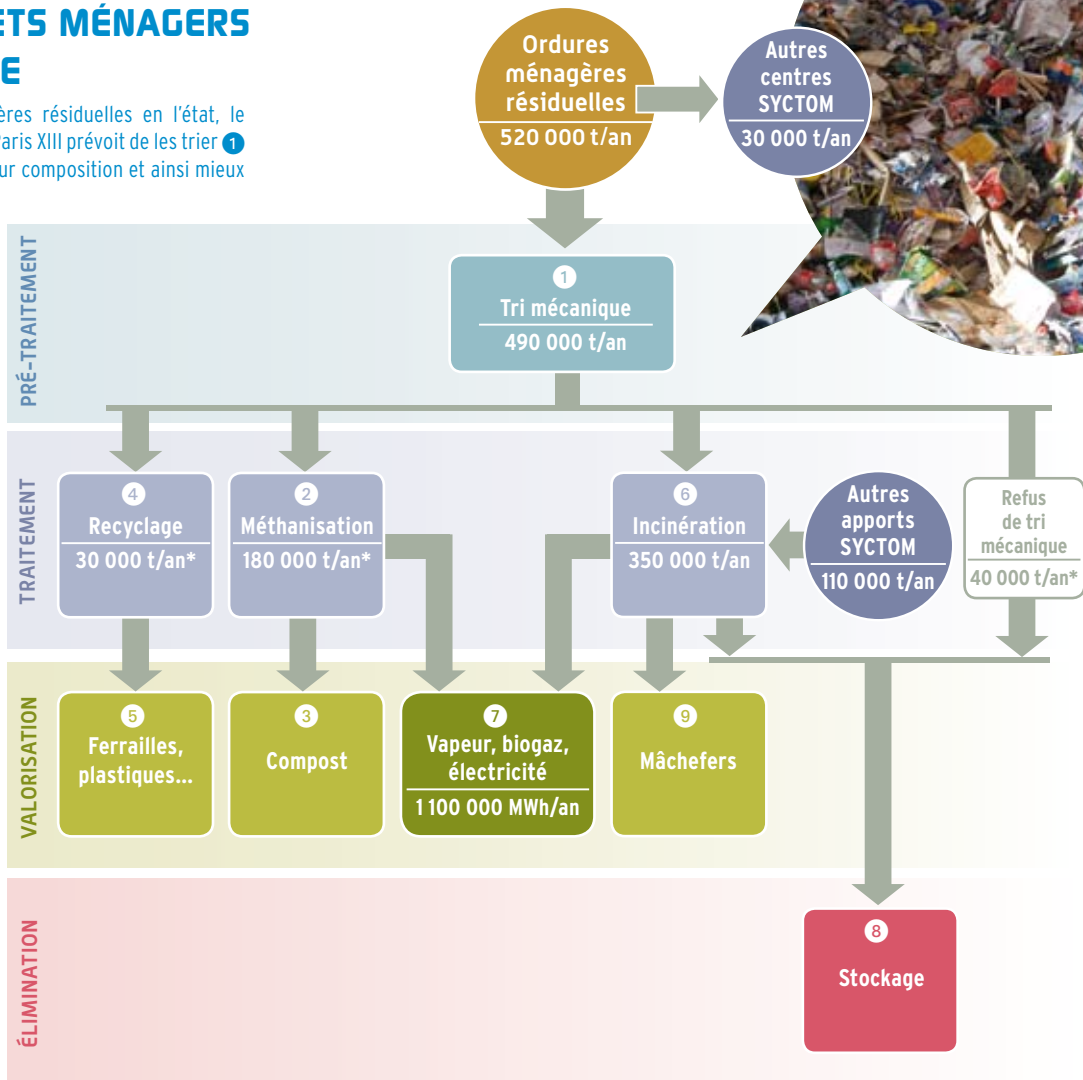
ETS MÉNAGERS
E

ères résiduelles en l'état, le aris XIII prévoit de les trier 1 ur composition et ainsi mieux

Ordures ménagères résiduelles
520 000 t/an

Autres centres SYCTOM
30 000 t/an

PRÉ-TRAITEMENT

1
Tri mécanique
490 000 t/an

TRAITEMENT

4
Recyclage
30 000 t/an*

2
Méthanisation
180 000 t/an*

6
Incinération
350 000 t/an

Autres apports SYCTOM
110 000 t/an

Refus de tri mécanique
40 000 t/an*

VALORISATION

5
Ferrailles, plastiques...

3
Compost

7
Vapeur, biogaz, électricité
1 100 000 MWh/an

9
Mâchefers

ÉLIMINATION

8
Stockage